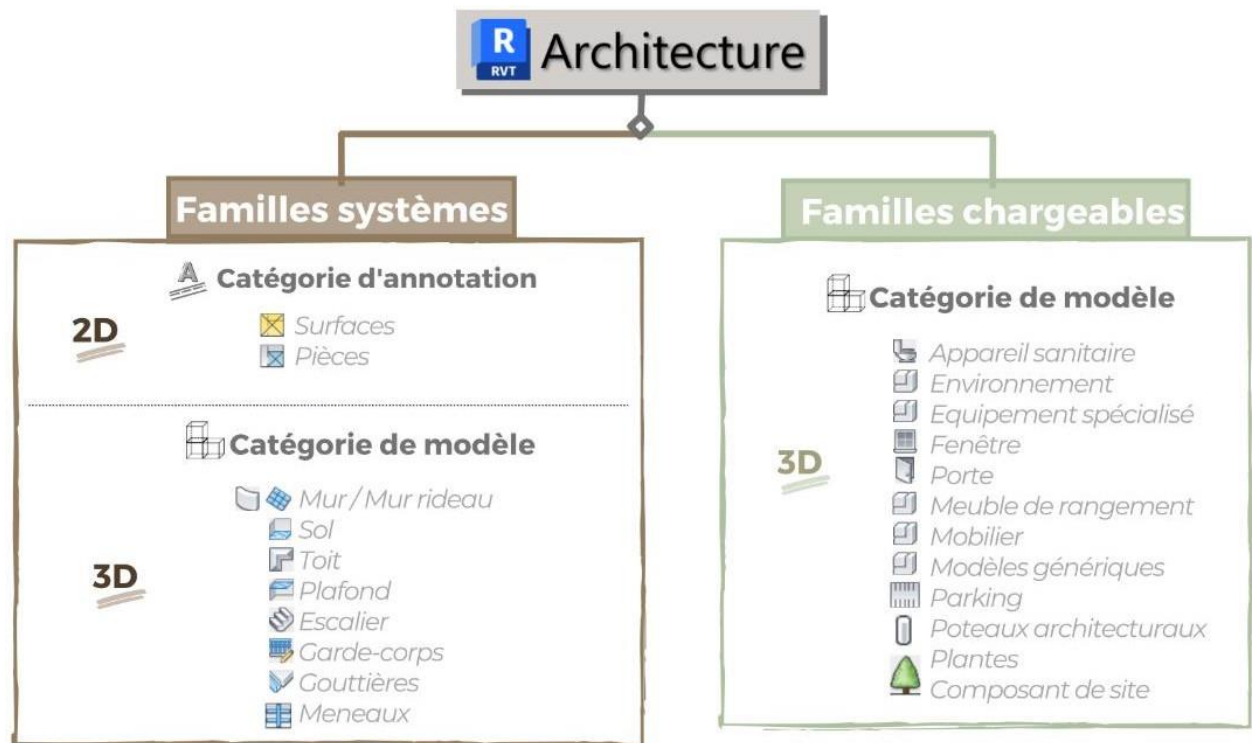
R
RVT
Architecture

Familles systèmes

Catégorie d'annotation

2D

Surfaces
Pièces

Catégorie de modèle

3D

Mur / Mur rideau
Sol
Toit
Plafond
Escalier
Garde-corps
Gouttières
Meneaux

Familles chargeables

Catégorie de modèle

3D

Appareil sanitaire
Environnement
Equipement spécialisé
Fenêtre
Porte
Meuble de rangement
Mobilier
Modèles génériques
Parking
Poteaux architecturaux
Plantes
Composant de site